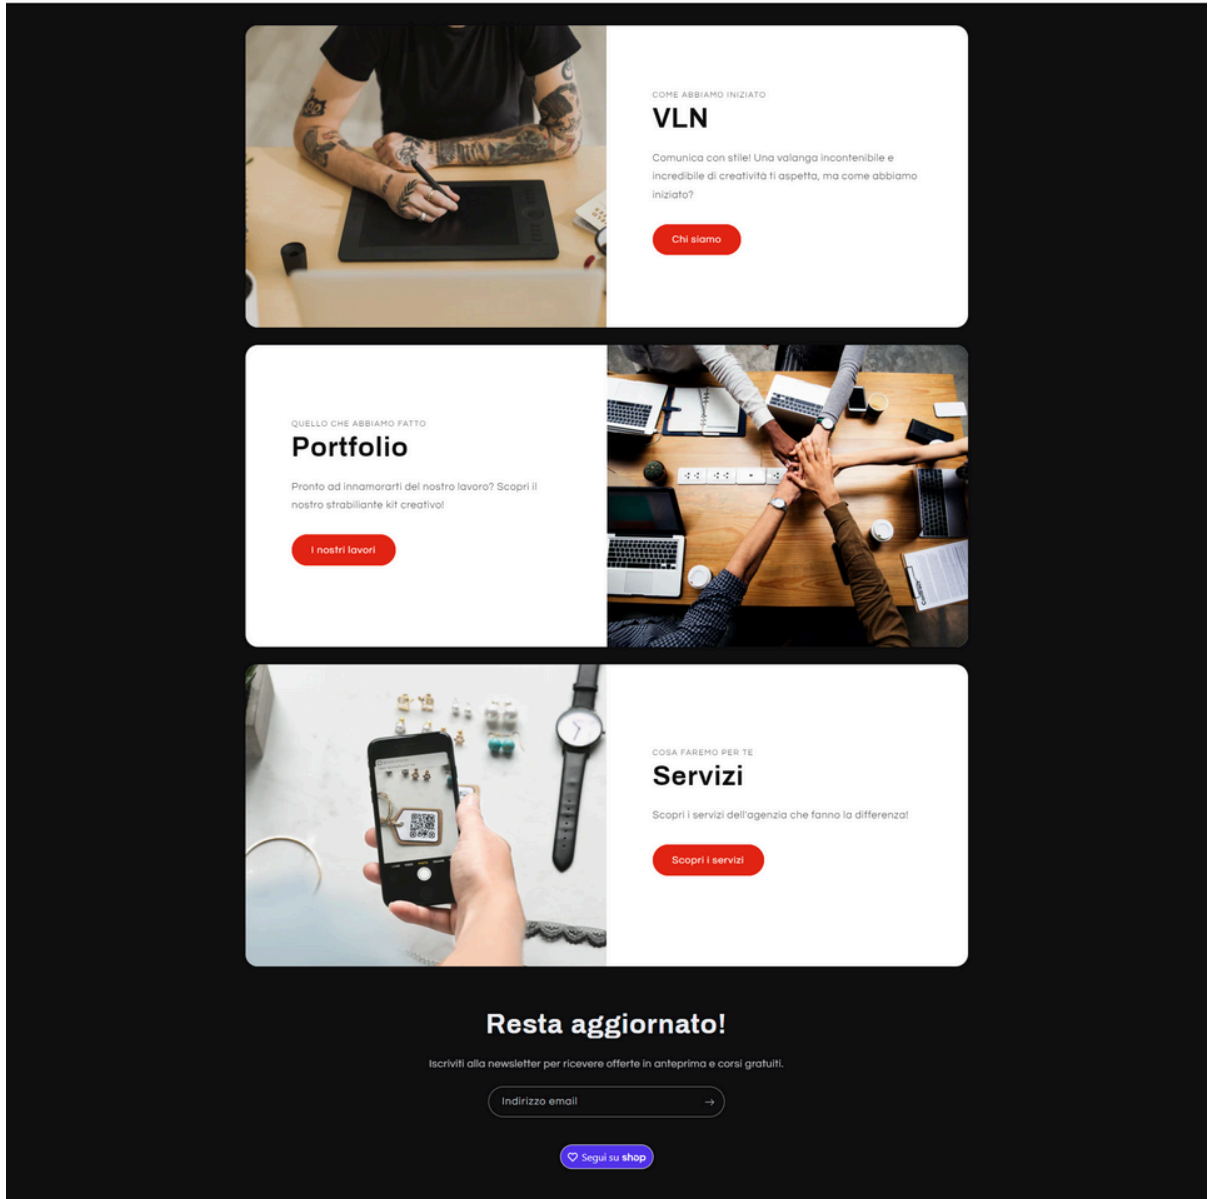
COME ABBIAMO INIZIATO

VLN

Comunica con stile! Una valanga incontenibile e incredibile di creatività ti aspetta, ma come abbiamo iniziato?

Chi siamo

QUELLO CHE ABBIAMO FATTO

Portfolio

Pronto ad innamorarti del nostro lavoro? Scopri il nostro strabiliante kit creativo!

I nostri lavori

COSA FAREMO PER TE

Servizi

Scopri i servizi dell'agenzia che fanno la differenza!

Scopri i servizi

Resta aggiornato!

Iscriviti alla newsletter per ricevere offerte in anteprima e corsi gratuiti.

Indirizzo email

Segui su shop